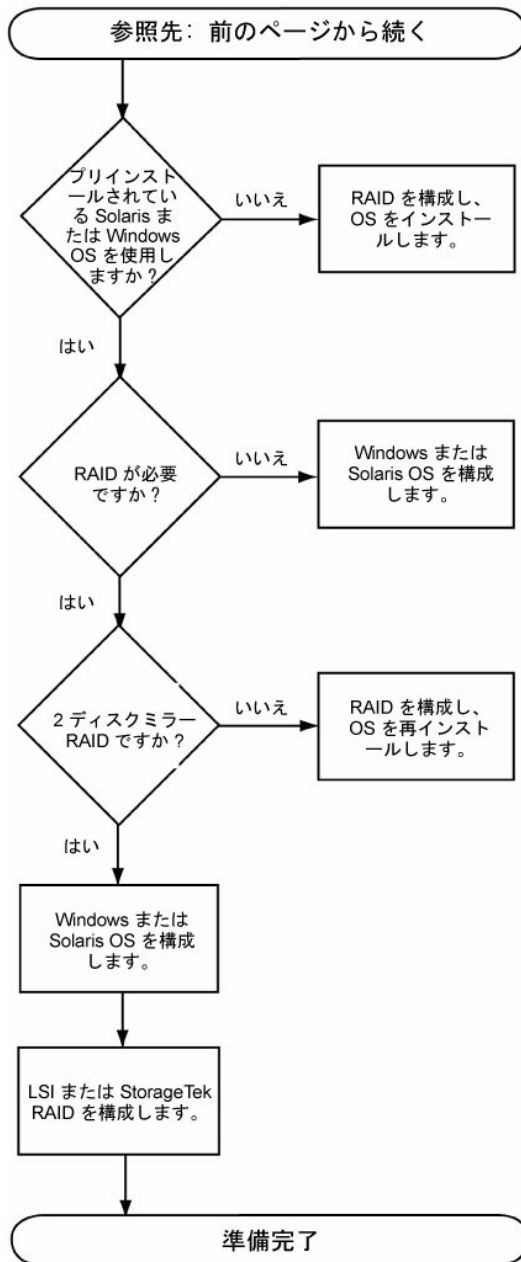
参照先：前のページから続く

プリインストールされている Solaris または Windows OS を使用しますか？

いいえ

RAID を構成し、OS をインストールします。

はい

RAID が必要ですか？

いいえ

Windows または Solaris OS を構成します。

はい

2 ディスクミラー RAID ですか？

いいえ

RAID を構成し、OS を再インストールします。

はい

Windows または Solaris OS を構成します。

LSI または StorageTek RAID を構成します。

準備完了